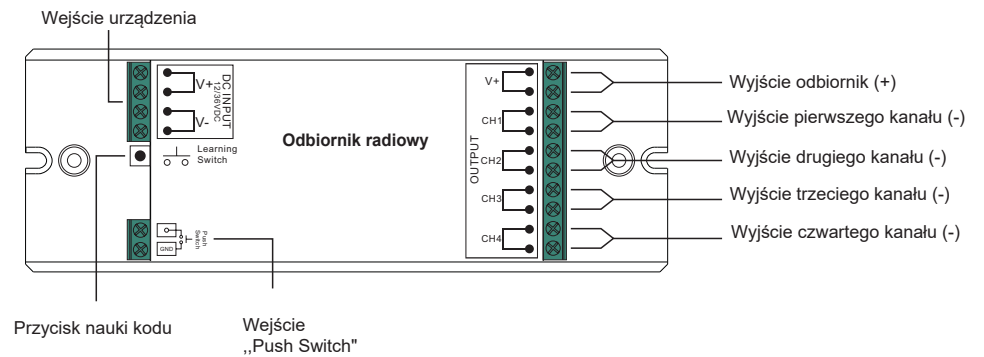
Wejście urządzenia

V+
V-
DC INPUT
12/36VDC

Learning Switch

Odbiornik radiowy

Push Switch
GND

OUTPUT
V+
CH1
CH2
CH3
CH4

Wyjście odbiornik (+)
Wyjście pierwszego kanału (-)
Wyjście drugiego kanału (-)
Wyjście trzeciego kanału (-)
Wyjście czwartego kanału (-)

Przycisk nauki kodu

Wejście
,,Push Switch"